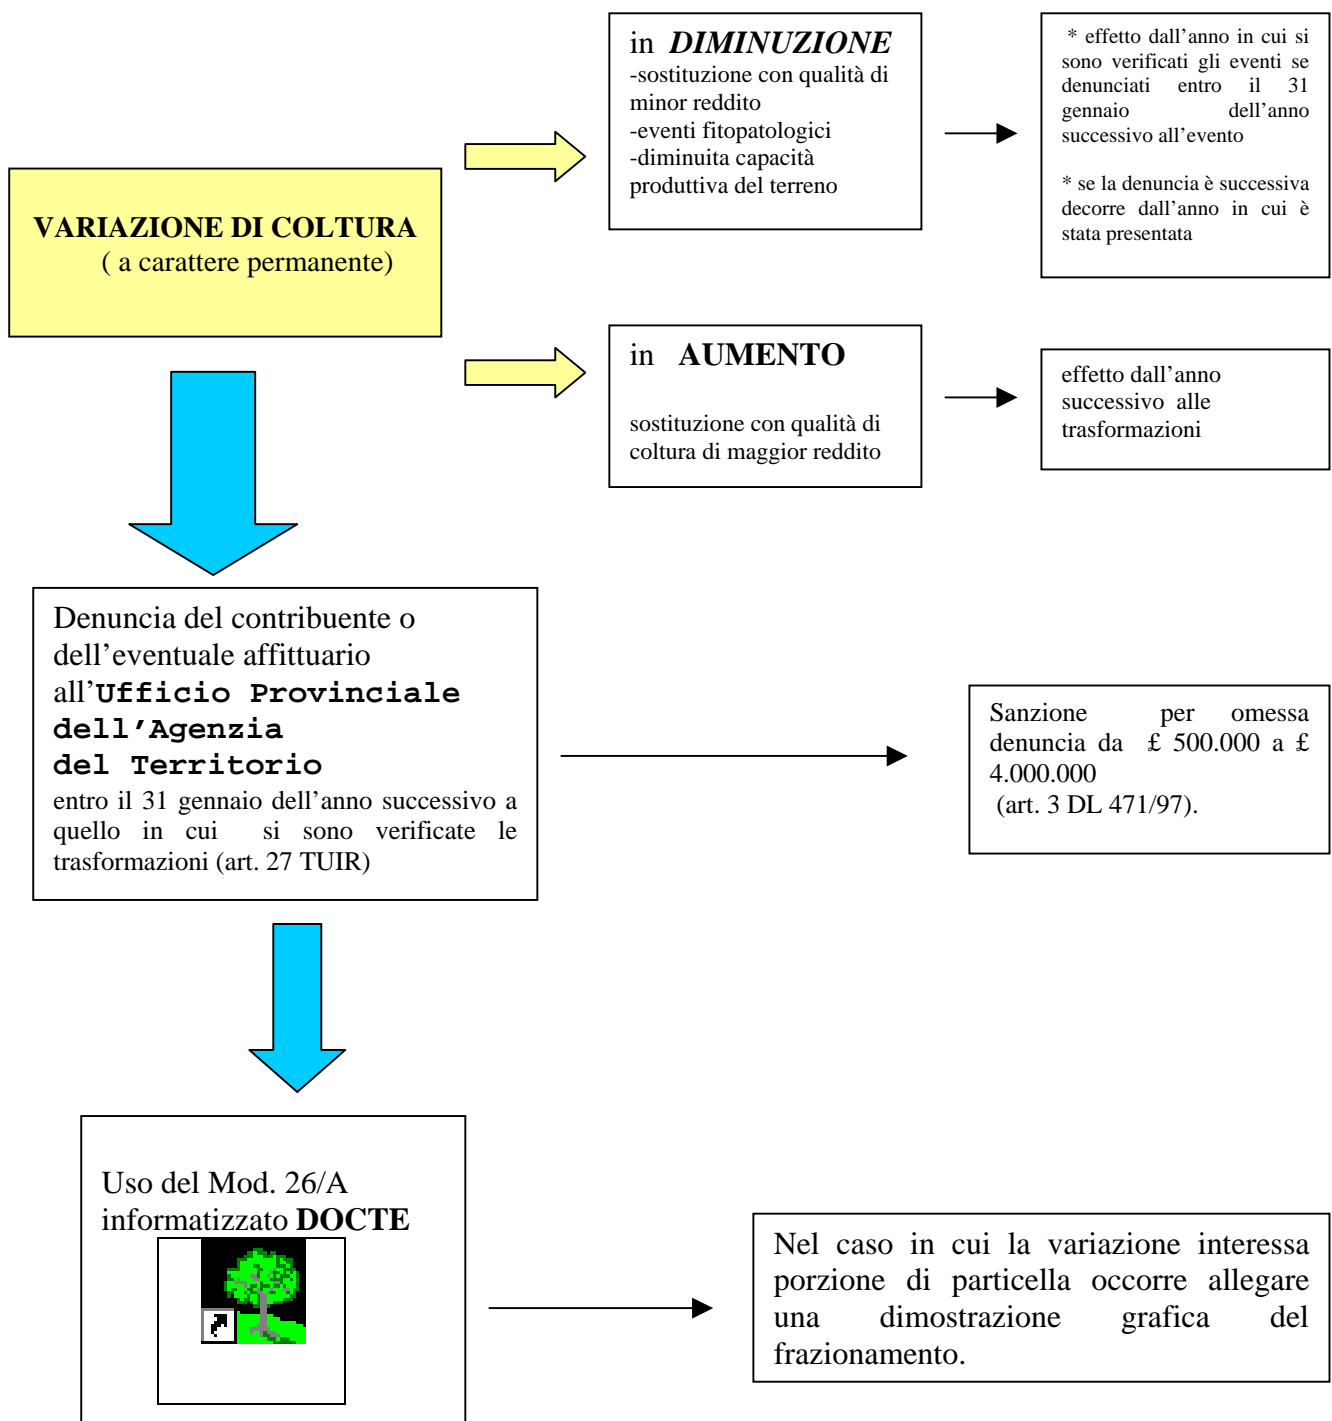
VARIAZIONE DI COLTURA
( a carattere permanente)

in DIMINUZIONE
-sostituzione con qualità di minor reddito
-eventi fitopatologici
-diminuita capacità produttiva del terreno

* effetto dall'anno in cui si sono verificati gli eventi se denunciati entro il 31 gennaio dell'anno successivo all'evento

* se la denuncia è successiva decorre dall'anno in cui è stata presentata

in AUMENTO

sostituzione con qualità di coltura di maggior reddito

effetto dall'anno successivo alle trasformazioni

Denuncia del contribuente o dell'eventuale affittuario all'Ufficio Provinciale dell'Agenzia del Territorio
entro il 31 gennaio dell'anno successivo a quello in cui si sono verificate le trasformazioni (art. 27 TUIR)

Sanzione per omessa denuncia da £ 500.000 a £ 4.000.000
(art. 3 DL 471/97).

Uso del Mod. 26/A informatizzato DOCTE

Nel caso in cui la variazione interessa porzione di particella occorre allegare una dimostrazione grafica del frazionamento.